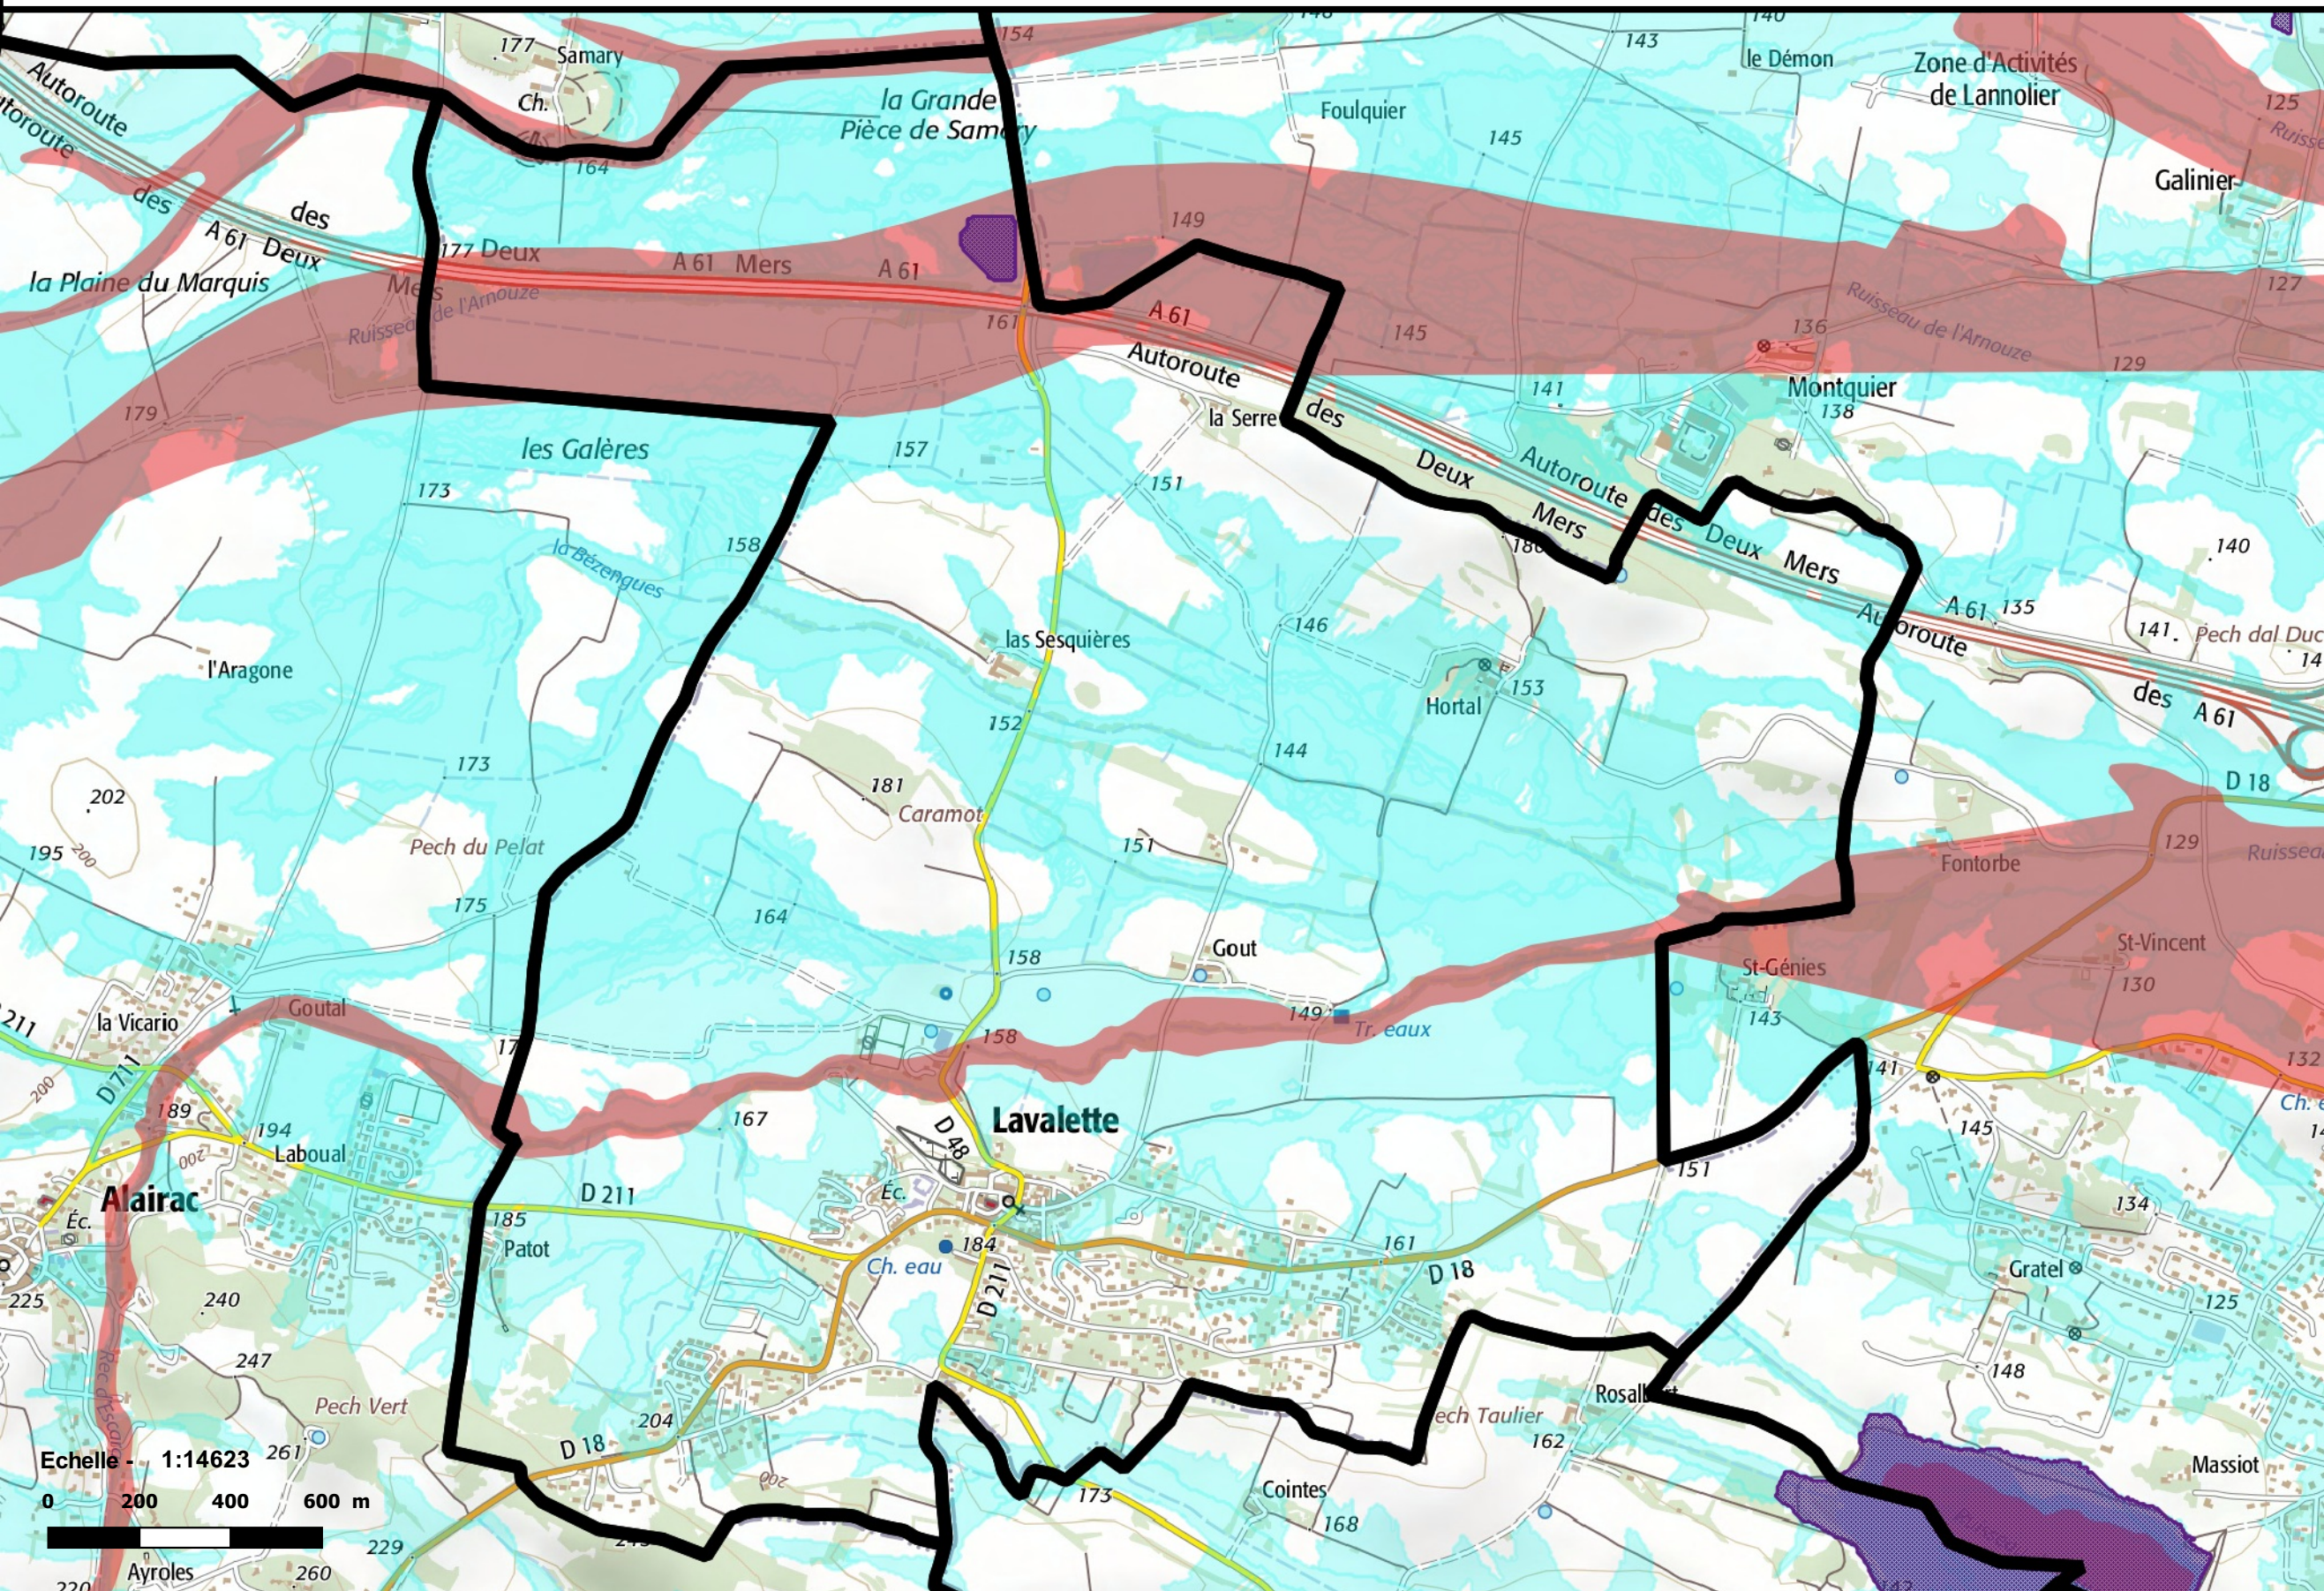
177 Samary
Ch.
164
154
la Grande Pièce de Samary
143
le Démon
Zone d'Activités de Lannolier
Foulquier
145
125
Galinier
Autoroute
Autoroute
des
A 61
des
Deux
177 Deux
Mers
la Plaine du Marquis
Ruisseau de l'Arnouze
A 61 Mers
A 61
149
161
A 61
145
136
Ruisseau de l'Arnouze
127
129
Autoroute
la Serre
des
141
Montquier
138
179
les Galères
157
173
151
Deux
Mers
Autoroute
des
Deux
Mers
180
158
la Bézengues
A 61
135
140
141.
Pech dal Duc
Autoroute
l'Aragone
las Sesquières
146
Hortal
153
des
A 61
152
144
173
202
181
Caramot
D 18
195
200
Pech du Pelat
151
129
Fontorbe
175
164
Gout
St-Génies
St-Vincent
130
158
211
la Vicario
Goutal
149
Tr. eaux
143
D 711
158
141
132
200
189
194
Laboual
167
D 48
Lavalette
Ch. eau
145
200
Alairac
Éc.
D 211
Éc.
151
185
Patot
184
161
134
Ch. eau
D 211
D 18
Gratel
225
240
125
247
148
Pech Vert
ech Taulier
Rosalbert
204
261
162
Echelle - 1:14623
D 18
Massiot
0 200 400 600 m
173
Cointes
168
229
Ayroles
260
220